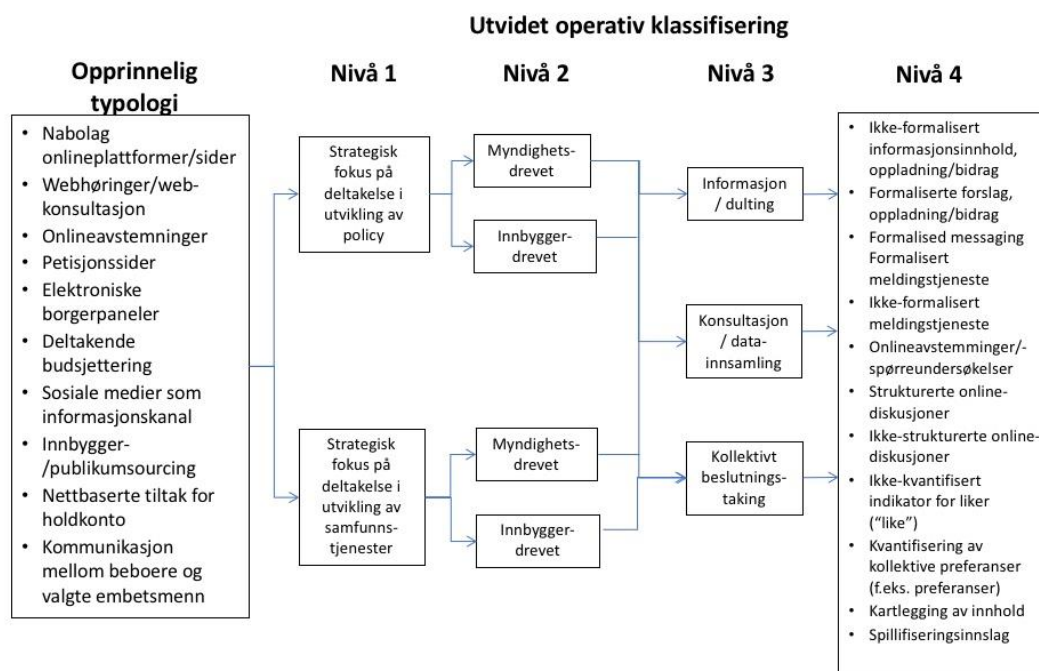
Utvidet operativ klassifisering

Opprinnelig typologi

- Nabolag onlineplattformer/sider
- Webhøringer/web-konsultasjon
- Onlineavstemninger
- Petisjonssider
- Elektroniske borgerpaneler
- Deltakende budsjettering
- Sosiale medier som informasjonskanal
- Innbygger-/publikumsourcing
- Nettbaserte tiltak for holdkonto
- Kommunikasjon mellom beboere og valgte embetsmenn

Nivå 1

Strategisk fokus på deltakelse i utvikling av policy

Strategisk fokus på deltakelse i utvikling av samfunns-tjenester

Nivå 2

Myndighets-drevet

Innbygger-drevet

Myndighets-drevet

Innbygger-drevet

Nivå 3

Informasjon / dulting

Konsultasjon / data-innsamling

Kollektivt beslutnings-taking

Nivå 4

- Ikke-formalisert informasjonsinnhold, oppladning/bidrag
- Formaliserte forslag, oppladning/bidrag
- Formalised messaging Formalisert meldingstjeneste
- Ikke-formalisert meldingstjeneste
- Onlineavstemminger/-spørreundersøkelser
- Strukturerte online-diskusjoner
- Ikke-strukturerte online-diskusjoner
- Ikke-kvantifisert indikator for liker ("like")
- Kvantifisering av kollektive preferanser (f.eks. preferanser)
- Kartlegging av innhold
- Spillifiseringsinnslag